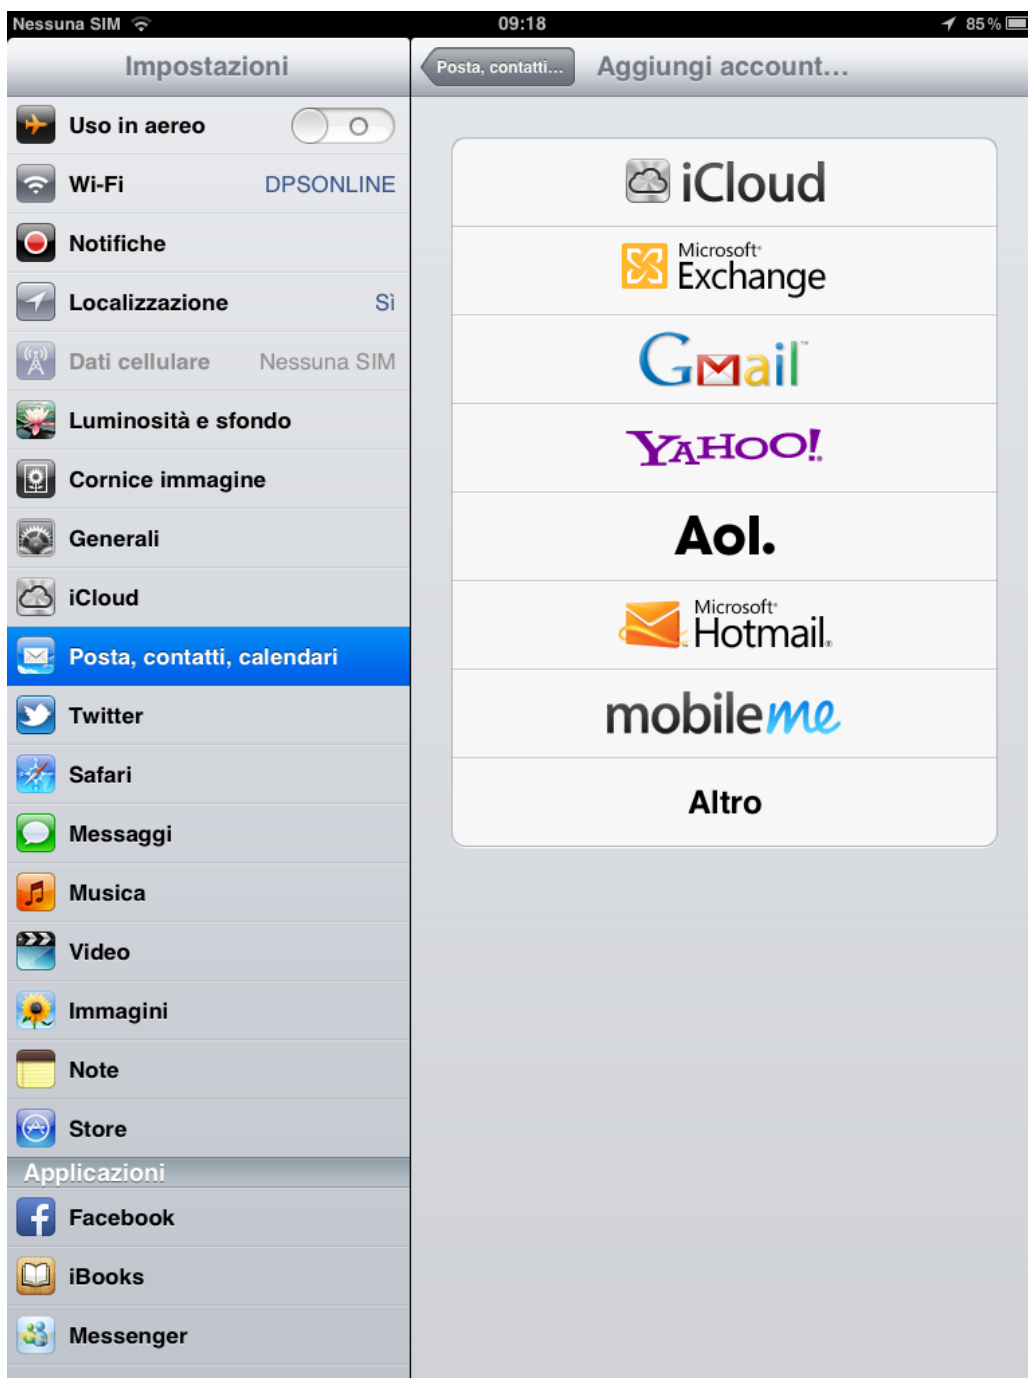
Nessuna SIM 09:18 85%

Impostazioni

Uso in aereo O

Wi-Fi DPSONLINE

Notifiche

Localizzazione Sì

Dati cellulare Nessuna SIM

Luminosità e sfondo

Cornice immagine

Generali

iCloud

Posta, contatti, calendari

Twitter

Safari

Messaggi

Musica

Video

Immagini

Note

Store

Applicazioni

Facebook

iBooks

Messenger

Posta, contatti...

Aggiungi account...

iCloud

Microsoft Exchange

Gmail

YAHOO!

Aol.

Microsoft Hotmail

mobileme

Altro